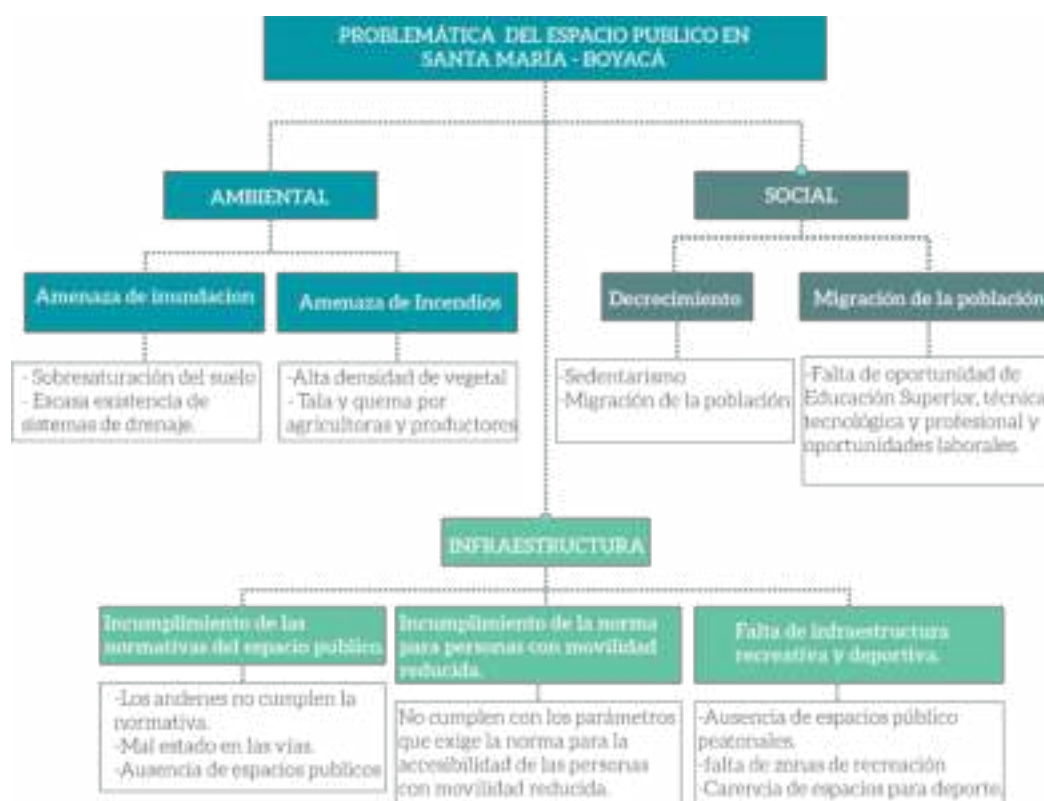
PROBLEMÁTICA DEL ESPACIO PUBLICO EN SANTA MARÍA - BOYACÁ

AMBIENTAL

Amenaza de inundacion

- Sobresaturación del suelo
- Escasa existencia de sistemas de drenaje.

Amenaza de Incendios

-Alta densidad de vegetal
- Tala y quema por agricultores y productores

SOCIAL

Decrecimiento

-Sedentarismo
-Migración de la población

Migración de la població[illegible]

-Falta de oportunidad de Educación Superior, técnica tecnológica y profesional y oportunidades laborales.

INFRAESTRUCTURA

Incumplimiento de las normativas del espacio publico

-Los andenes no cumplen la normativa.
-Mal estado en las vías.
-Ausencia de espacios publicos

Incumplimiento de la norma para personas con movilidad reducida.

No cumplen con los parámetros que exige la norma para la accesibilidad de las personas con movilidad reducida.

Falta de infraestructura recreativa y deportiva.

-Ausencia de espacios público peatonales.
-falta de zonas de recreación
-Carencia de espacios para deporte